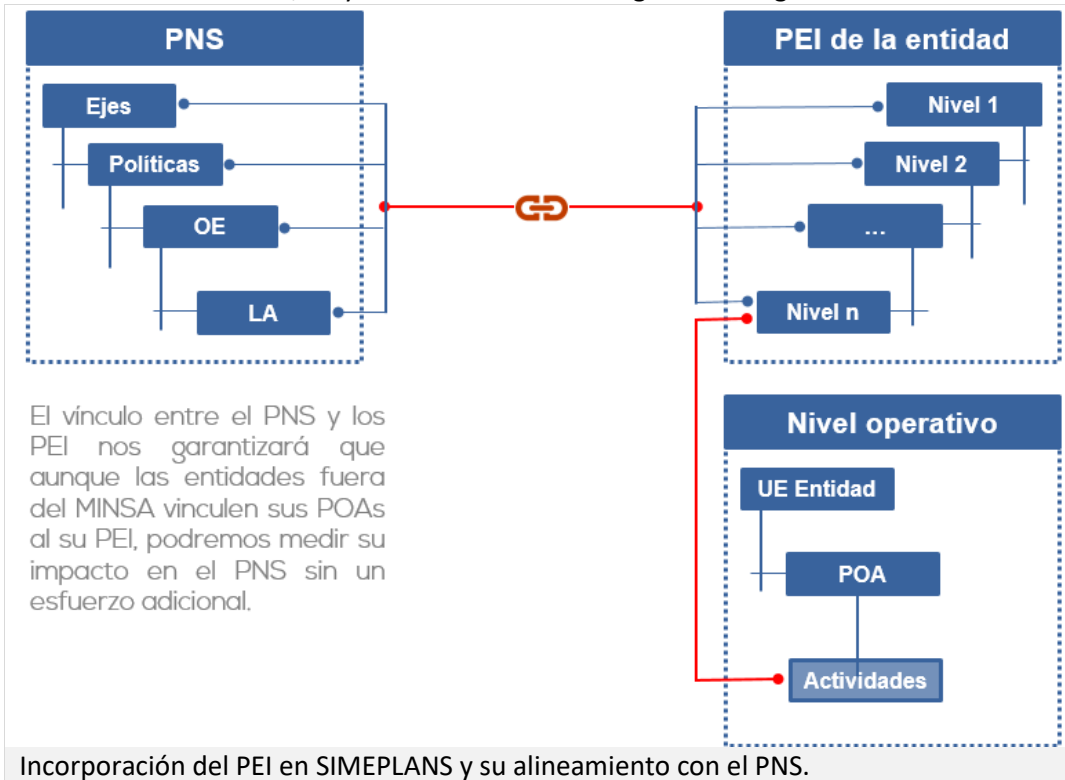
PNS

Ejes

Políticas

OE

LA

PEI de la entidad

Nivel 1

Nivel 2

...

Nivel n

El vínculo entre el PNS y los PEI nos garantizará que aunque las entidades fuera del MINSA vinculen sus POAs al su PEI, podremos medir su impacto en el PNS sin un esfuerzo adicional.

Nivel operativo

UE Entidad

POA

Actividades

Incorporación del PEI en SIMEPLANS y su alineamiento con el PNS.